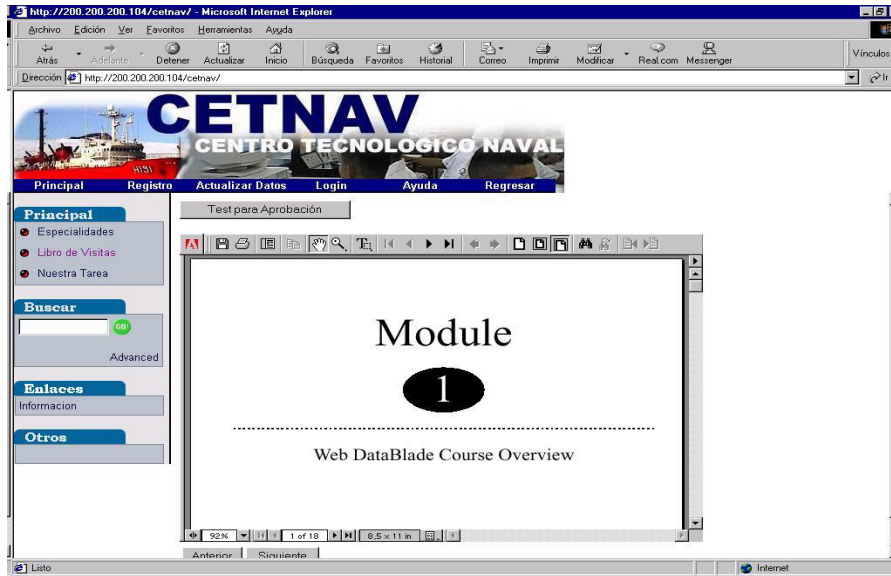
http://200.200.200.104/cetnav/ - Microsoft Internet Explorer

Archivo Edición Ver Favoritos Herramientas Ayuda

Atrás Adelante Detener Actualizar Inicio Búsqueda Favoritos Historial Correo Imprimir Modificar Real.com Messenger

Vínculos

Dirección http://200.200.200.104/cetnav/

CETNAV
CENTRO TECNOLOGICO NAVAL

Principal Registro Actualizar Datos Login Ayuda Regresar

Principal
Especialidades
Libro de Visitas
Nuestra Tarea

Buscar
GO!
Advanced

Enlaces
Informacion

Otros

Test para Aprobación

Module

1

Web DataBlade Course Overview

92% 1 of 18 8.5 x 11 in

Anterior Siguiente

Listo

Internet